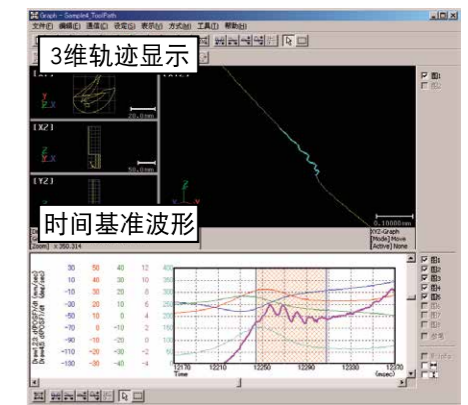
Graph - Sample4_ToolPaths
文件(F) 编辑(E) 通信(C) 设定(S) 表示(V) 方式(M) 工具(T) 帮助(H)
3维轨迹显示
[XY]
20.0mm
[XZ]
50.0mm
[YZ]
时间基准波形
0.10000mm
XY2-Graph
[Mode] Move
[Active] None
[Zoom] x 350.314
图1
图2
图1
图2
图3
图4
图5
| 30 | 50 | 40 | 12 | 400 |
|---|---|---|---|---|
| 10 | 30 | 30 | 10 | 300 |
| -10 | 10 | 20 | 8 | 200 |
| -30 | -10 | 10 | 6 | 100 |
| -50 | -30 | 0 | 4 | 0 |
| -70 | -50 | -10 | 2 | -100 |
| -90 | -70 | -20 | 0 | -200 |
| -110 | -90 | -30 | -2 | -300 |
| -130 | -110 | -40 | -4 | -400 |
12170 12210 12250 12290 12330 12370
Time (msec)